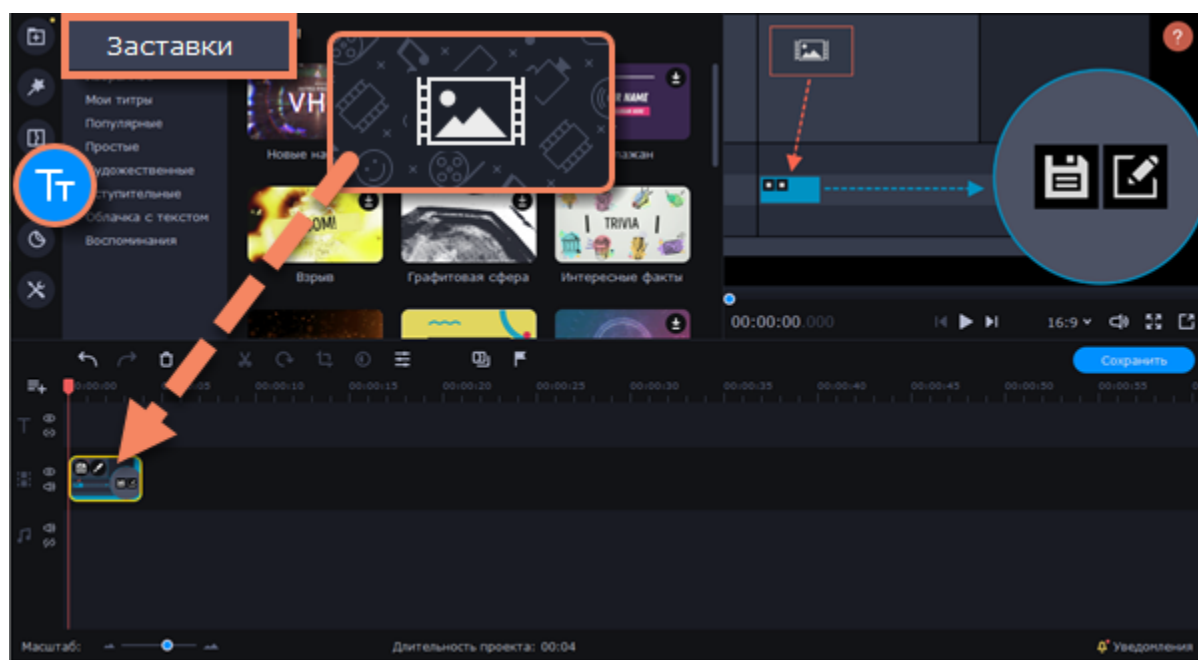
Заставки

Мои титры
Популярные
Простые
художественные
ступительные
Облачка с текстом
Воспоминания

VH
Новые на
R NAME
лажан
OM!
Взрыв
Графитовая сфера
TRIVIA
Интересные факты

00:00:00.000
16:9

Сохранить

00:00:00
05
00:00:10
00:00:15
00:00:20
00:00:25
00:00:30
00:00:35
00:00:40
00:00:45
00:00:50
00:00:55

Масштаб:
Длительность проекта: 00:04
Уведомления